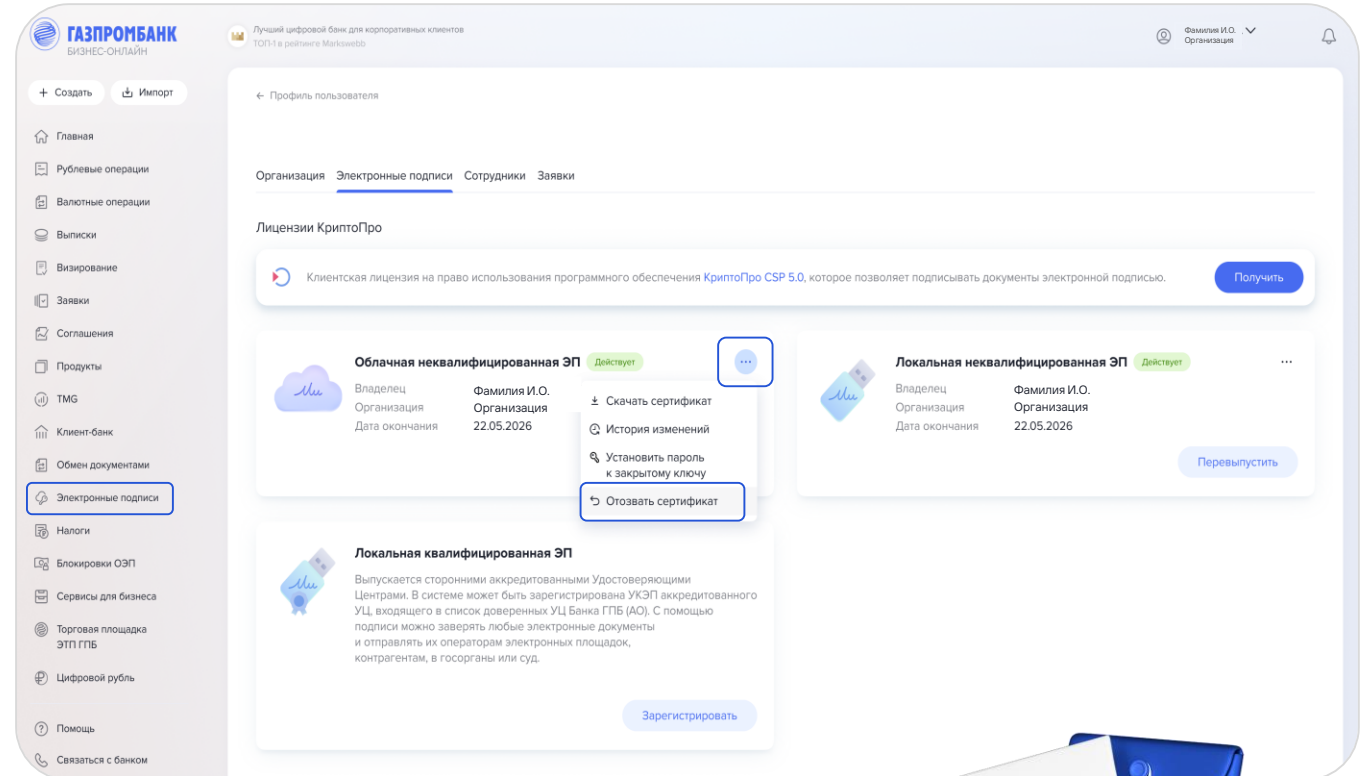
ГАЗПРОМБАНК
БИЗНЕС-ОНЛАЙН

Лучший цифровой банк для корпоративных клиентов
ТОП-1 в рейтинге Markswebb

Фамилия И.О.
Организация

+ Создать
Импорт

Главная
Рублевые операции
Валютные операции
Выписки
Визирование
Заявки
Соглашения
Продукты
TMG
Клиент-банк
Обмен документами
Электронные подписи
Налоги
Блокировки ОЭП
Сервисы для бизнеса
Торговая площадка ЭТП ГПБ
Цифровой рубль
Помощь
Связаться с банком

← Профиль пользователя

Организация Электронные подписи Сотрудники Заявки

Лицензии КриптоПро

Клиентская лицензия на право использования программного обеспечения КриптоПро CSP 5.0, которое позволяет подписывать документы электронной подписью.

Получить

Облачная неквалифицированная ЭП Действует
Владелец Фамилия И.О.
Организация Организация
Дата окончания 22.05.2026

Скачать сертификат
История изменений
Установить пароль к закрытому ключу
Отозвать сертификат

Локальная неквалифицированная ЭП Действует
Владелец Фамилия И.О.
Организация Организация
Дата окончания 22.05.2026

Перевыпустить

Локальная квалифицированная ЭП
Выпускается сторонними аккредитованными Удостоверяющими Центрами. В системе может быть зарегистрирована УКЭП аккредитованного УЦ, входящего в список доверенных УЦ Банка ГПБ (АО). С помощью подписи можно заверять любые электронные документы и отправлять их операторам электронных площадок, контрагентам, в госорганы или суд.

Зарегистрировать